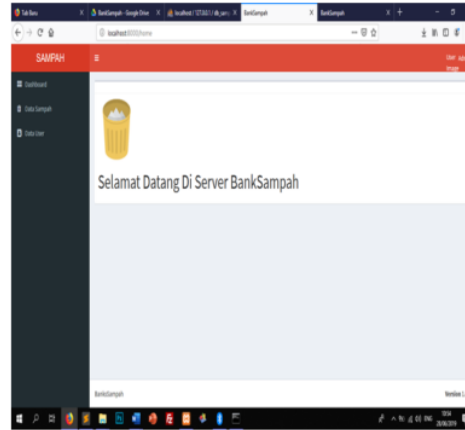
Tab Baru | BankSampah - Google Drive | localhost / 127.0.0.1 / db_sam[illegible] | BankSampah | BankSampah

localhost:8000/home

SAMPAH

Dashboard

Data Sampah

Data User

Selamat Datang Di Server BankSampah

BankSampah

Version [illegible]

10:54
28/06/2019